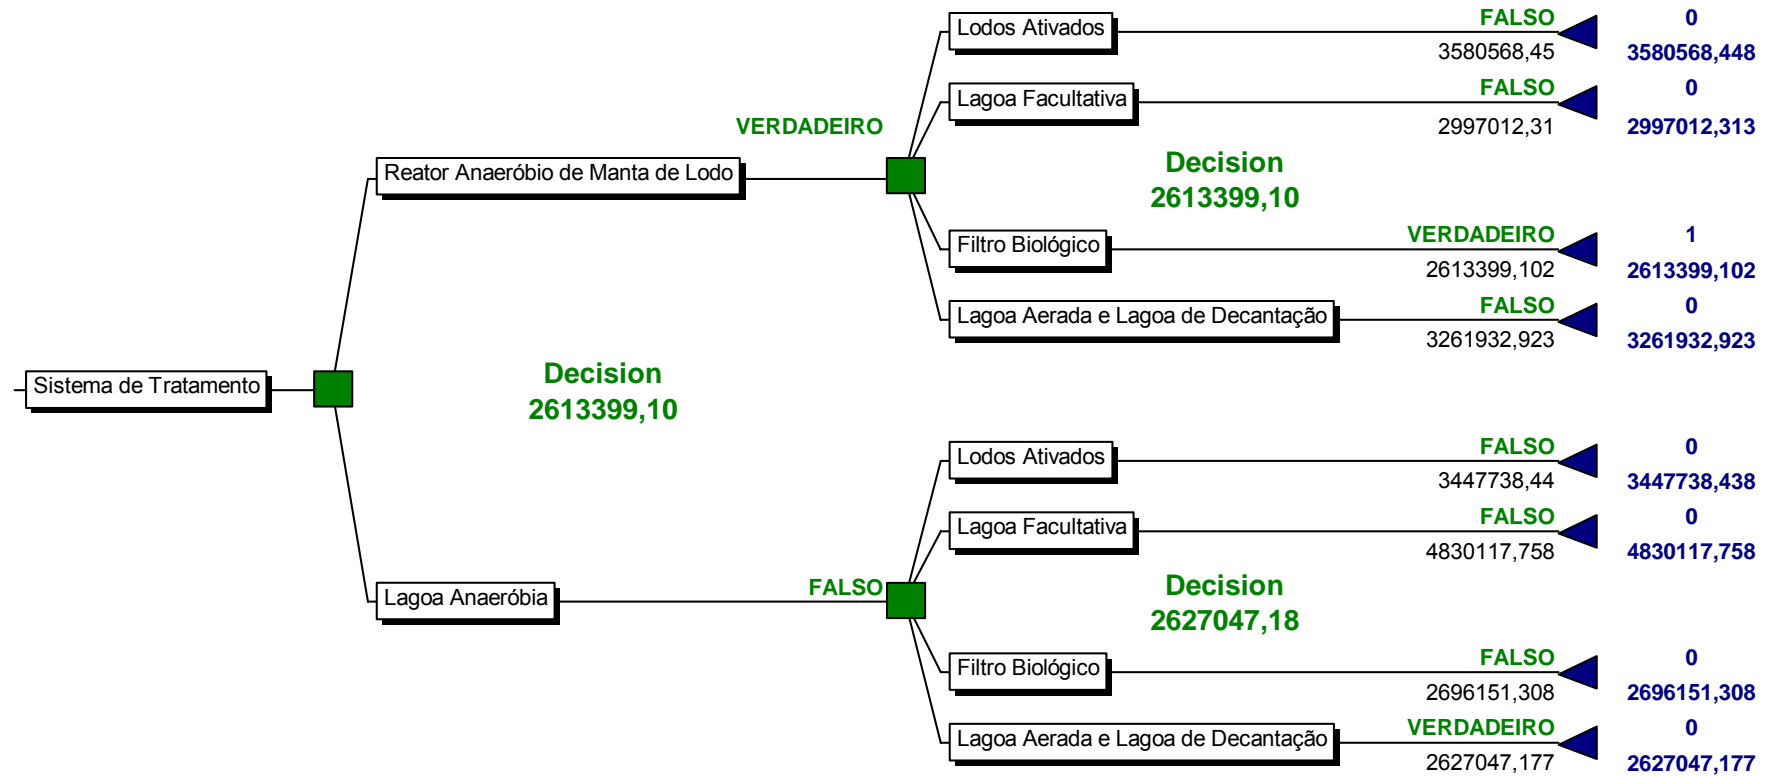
Sistema de Tratamento

Decision
2613399,10

Reator Anaeróbio de Manta de Lodo

VERDADEIRO

Decision
2613399,10

Lodos Ativados
FALSO
3580568,45
0
3580568,448

Lagoa Facultativa
FALSO
2997012,31
0
2997012,313

Filtro Biológico
VERDADEIRO
2613399,102
1
2613399,102

Lagoa Aerada e Lagoa de Decantação
FALSO
3261932,923
0
3261932,923

Lagoa Anaeróbia

FALSO

Decision
2627047,18

Lodos Ativados
FALSO
3447738,44
0
3447738,438

Lagoa Facultativa
FALSO
4830117,758
0
4830117,758

Filtro Biológico
FALSO
2696151,308
0
2696151,308

Lagoa Aerada e Lagoa de Decantação
VERDADEIRO
2627047,177
0
2627047,177